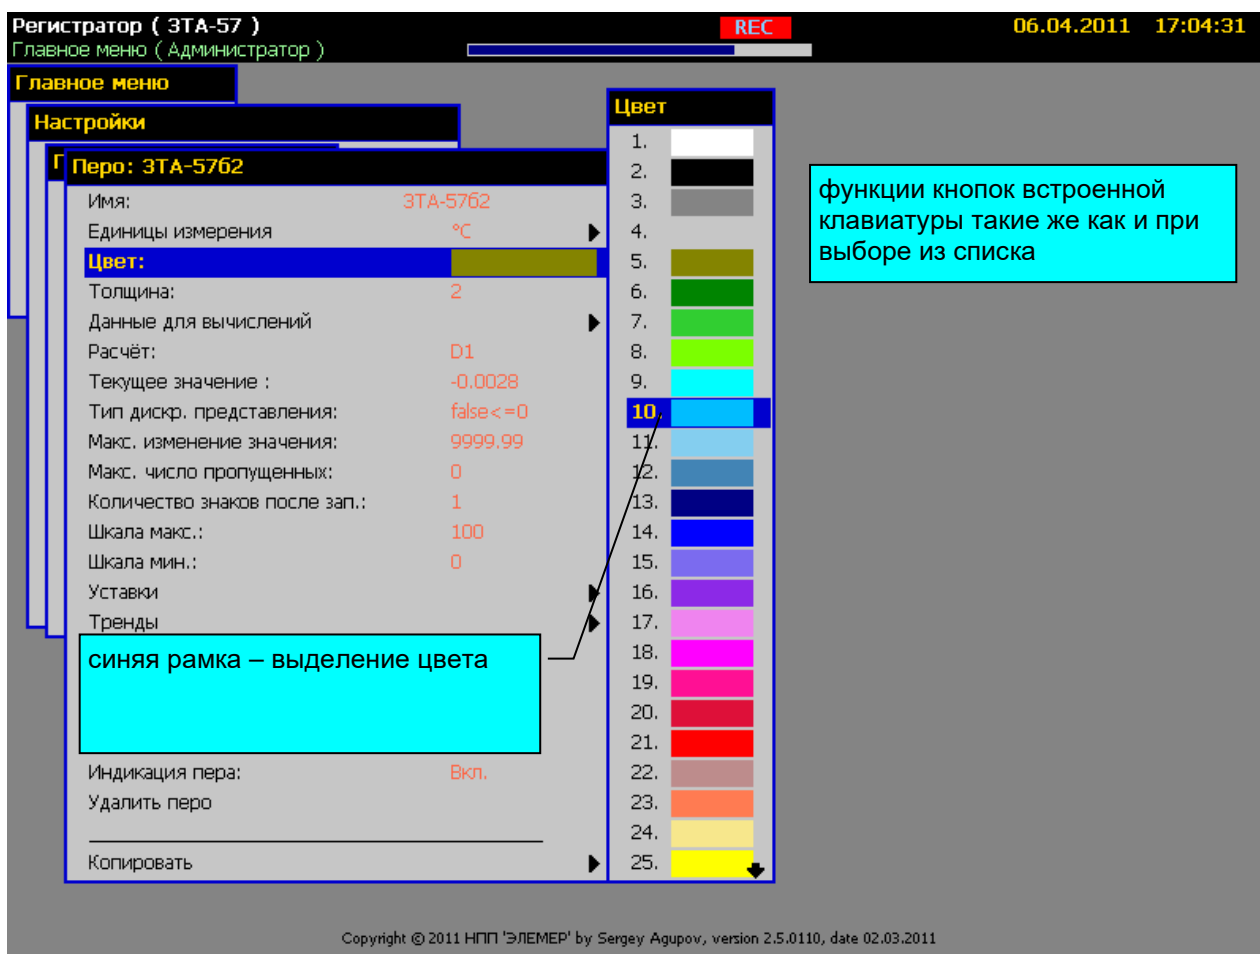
Регистратор ( 3ТА-57 )
Главное меню ( Администратор )
REC
06.04.2011 17:04:31

Главное меню
Настройки
Перо: 3ТА-5762

Имя: 3ТА-5762
Единицы измерения °C
Цвет:
Толщина: 2
Данные для вычислений
Расчёт: D1
Текущее значение : -0.0028
Тип дискр. представления: false<=0
Макс. изменение значения: 9999.99
Макс. число пропущенных: 0
Количество знаков после зап.: 1
Шкала макс.: 100
Шкала мин.: 0
Уставки
Тренды

синяя рамка – выделение цвета

Индикация пера: Вкл.
Удалить перо
Копировать

Цвет
1.
2.
3.
4.
5.
6.
7.
8.
9.
10.
11.
12.
13.
14.
15.
16.
17.
18.
19.
20.
21.
22.
23.
24.
25.

функции кнопок встроенной клавиатуры такие же как и при выборе из списка

Copyright © 2011 НПП 'ЭЛЕМЕР' by Sergey Agupov, version 2.5.0110, date 02.03.2011